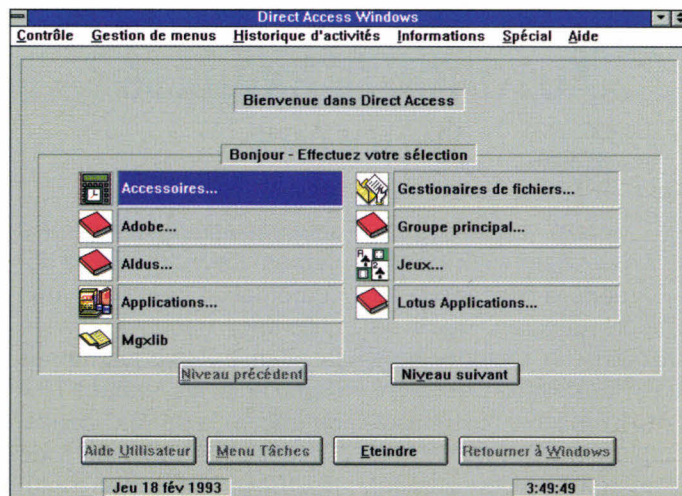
Direct Access Windows

Contrôle Gestion de menus Historique d'activités Informations Spécial Aide

Bienvenue dans Direct Access

Bonjour - Effectuez votre sélection

Accessoires...

Gestionaires de fichiers...

Adobe...

Groupe principal...

Aldus...

Jeux...

Applications...

Lotus Applications...

Mgxlib

Niveau précédent

Niveau suivant

Aide Utilisateur

Menu Tâches

Eteindre

Retourner à Windows

Jeu 18 fév 1993

3:49:49